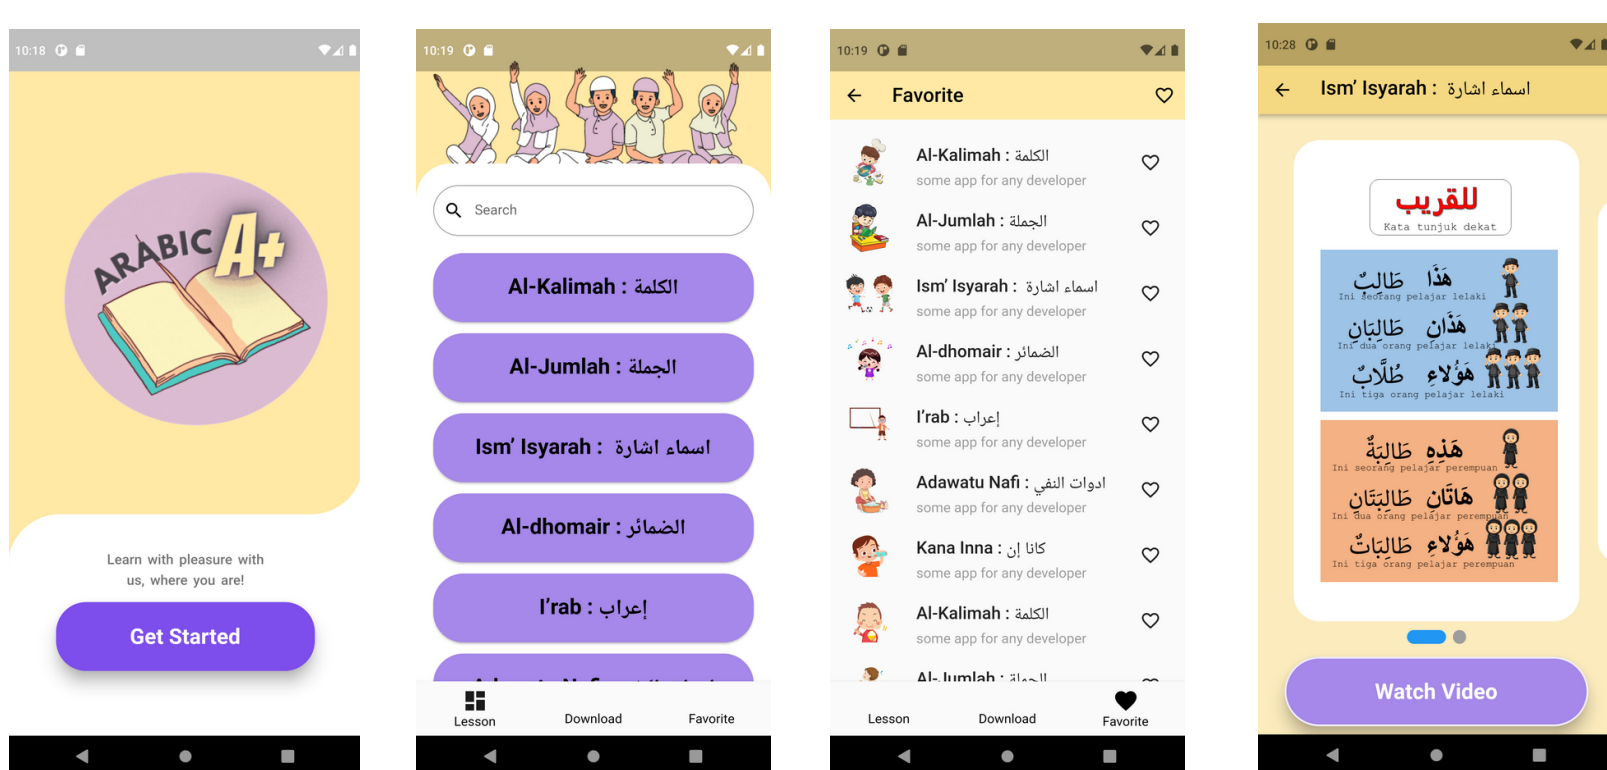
10:18

ARABIC A+

Learn with pleasure with us, where you are!

Get Started

10:19

Search

Al-Kalimah : الكلمة

Al-Jumlah : الجملة

Ism' Isyarah : اسماء اشارة

Al-dhomair : الضمائر

I'rab : إعراب

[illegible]

Lesson

Download

Favorite

10:19

Favorite

Al-Kalimah : الكلمة
some app for any developer

Al-Jumlah : الجملة
some app for any developer

Ism' Isyarah : اسماء اشارة
some app for any developer

Al-dhomair : الضمائر
some app for any developer

I'rab : إعراب
some app for any developer

Adawatu Nafi : ادوات النفي
some app for any developer

Kana Inna : كان إن
some app for any developer

Al-Kalimah : الكلمة
some app for any developer

Al-Jumlah : الجملة

Lesson

Download

Favorite

10:28

Ism' Isyarah : اسماء اشارة

للقريب
Kata tunjuk dekat

هَذَا طَالِبٌ
Ini seorang pelajar lelaki

هَذَانِ طَالِبَانِ
Ini dua orang pelajar lelaki

هَؤُلَاءِ طُلَّابٌ
Ini tiga orang pelajar lelaki

هَذِهِ طَالِبَةٌ
Ini seorang pelajar perempuan

هَاتَانِ طَالِبَتَانِ
Ini dua orang pelajar perempuan

هَؤُلَاءِ طَالِبَاتٌ
Ini tiga orang pelajar perempuan

Watch Video